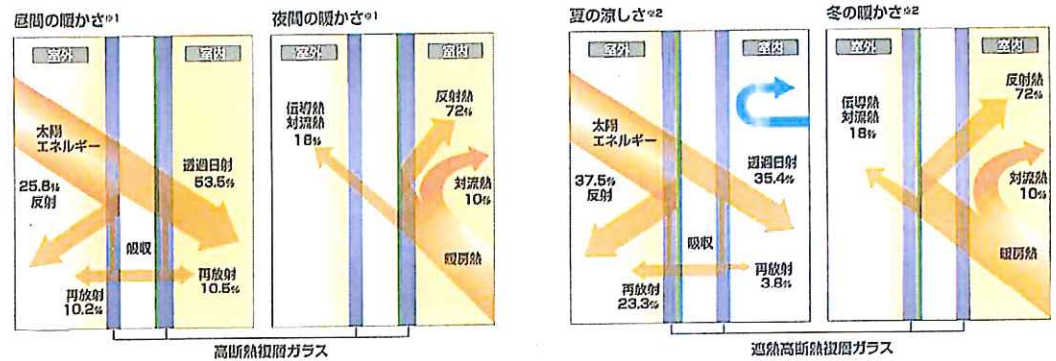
昼間の暖かさ※1

室外

室内

太陽エネルギー

25.8%反射

透過日射 53.5%

吸収

再放射 10.2%

再放射 10.5%

夜間の暖かさ※1

室外

室内

伝導熱 対流熱 18%

反射熱 72%

対流熱 10%

暖房熱

高断熱複層ガラス

夏の涼しさ※2

室外

室内

太陽エネルギー

37.5%反射

透過日射 35.4%

吸収

再放射 23.3%

再放射 3.8%

冬の暖かさ※2

室外

室内

伝導熱 対流熱 18%

反射熱 72%

対流熱 10%

暖房熱

遮熱高断熱複層ガラス